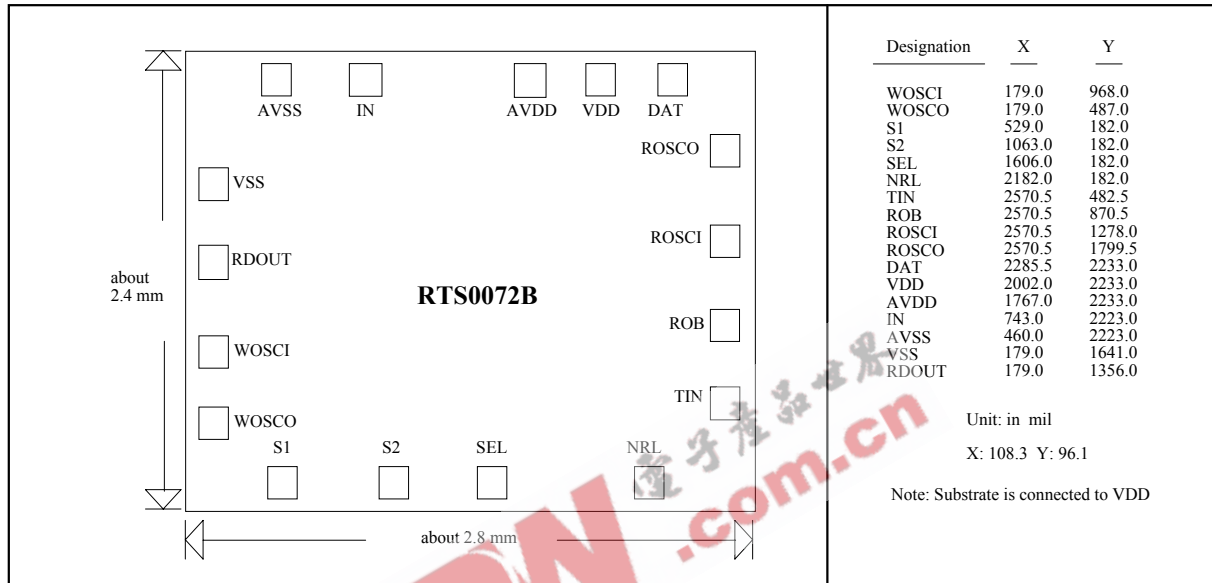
AVSS IN AVDD VDD DAT

ROSCO

VSS

ROSCI

RDOUT

about
2.4 mm

RTS0072B

ROB

WOSCI

TIN

WOSCO

S1 S2 SEL NRL

about 2.8 mm

| Designation | X | Y |
|---|---|---|
| WOSCI | 179.0 | 968.0 |
| WOSCO | 179.0 | 487.0 |
| S1 | 529.0 | 182.0 |
| S2 | 1063.0 | 182.0 |
| SEL | 1606.0 | 182.0 |
| NRL | 2182.0 | 182.0 |
| TIN | 2570.5 | 482.5 |
| ROB | 2570.5 | 870.5 |
| ROSCI | 2570.5 | 1278.0 |
| ROSCO | 2570.5 | 1799.5 |
| DAT | 2285.5 | 2233.0 |
| VDD | 2002.0 | 2233.0 |
| AVDD | 1767.0 | 2233.0 |
| IN | 743.0 | 2223.0 |
| AVSS | 460.0 | 2223.0 |
| VSS | 179.0 | 1641.0 |
| RDOUT | 179.0 | 1356.0 |

Unit: in mil

X: 108.3 Y: 96.1

Note: Substrate is connected to VDD

电子产品世界 .com.cn